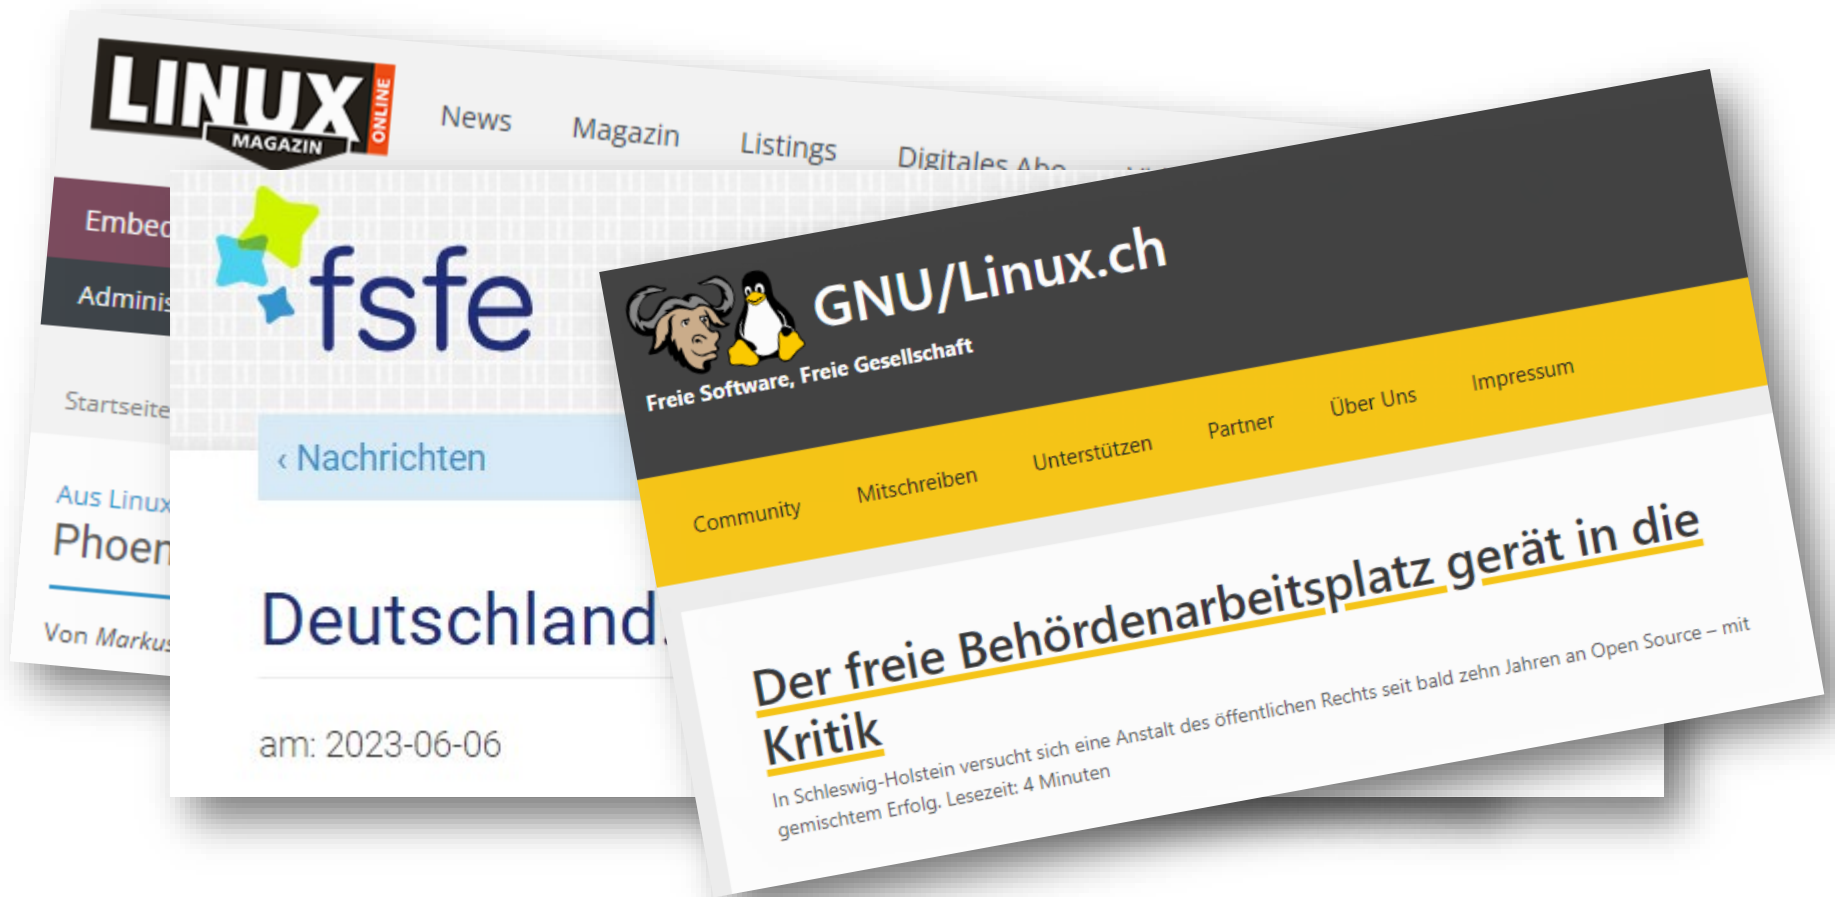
LINUX MAGAZIN ONLINE

News Magazin Listings Digitales Abo

Embed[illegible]

Adminis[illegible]

Startseite

Aus Linux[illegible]

Phoen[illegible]

Von Markus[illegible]

fsfe

‹ Nachrichten

Deutschland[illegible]

am: 2023-06-06

GNU/Linux.ch

Freie Software, Freie Gesellschaft

Community Mitschreiben Unterstützen Partner Über Uns Impressum

Der freie Behördenarbeitsplatz gerät in die Kritik

In Schleswig-Holstein versucht sich eine Anstalt des öffentlichen Rechts seit bald zehn Jahren an Open Source – mit gemischtem Erfolg. Lesezeit: 4 Minuten